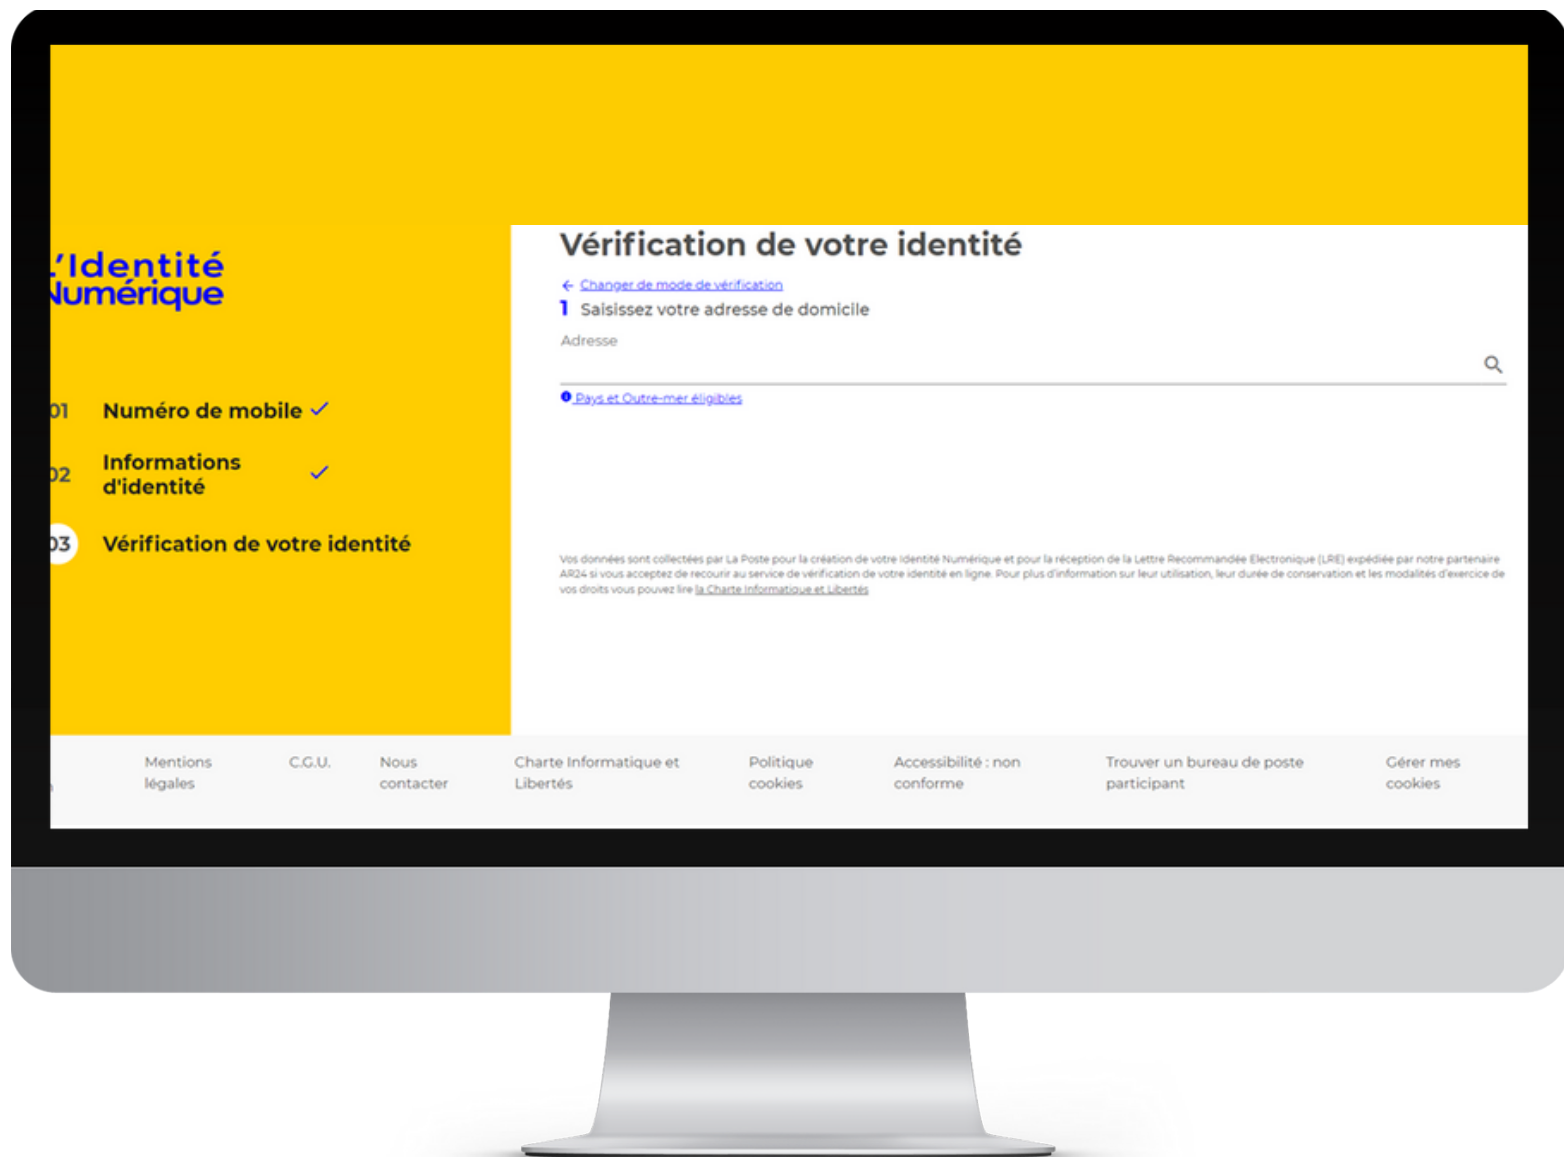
’Identité
Numérique

01 Numéro de mobile

02 Informations d'identité

03 Vérification de votre identité

Vérification de votre identité

Changer de mode de vérification

1 Saisissez votre adresse de domicile

Adresse

Pays et Outre-mer éligibles

Vos données sont collectées par La Poste pour la création de votre Identité Numérique et pour la réception de la Lettre Recommandée Electronique (LRE) expédiée par notre partenaire AR24 si vous acceptez de recourir au service de vérification de votre identité en ligne. Pour plus d'information sur leur utilisation, leur durée de conservation et les modalités d'exercice de vos droits vous pouvez lire la Charte Informatique et Libertés

Mentions légales C.G.U. Nous contacter Charte Informatique et Libertés Politique cookies Accessibilité : non conforme Trouver un bureau de poste participant Gérer mes cookies